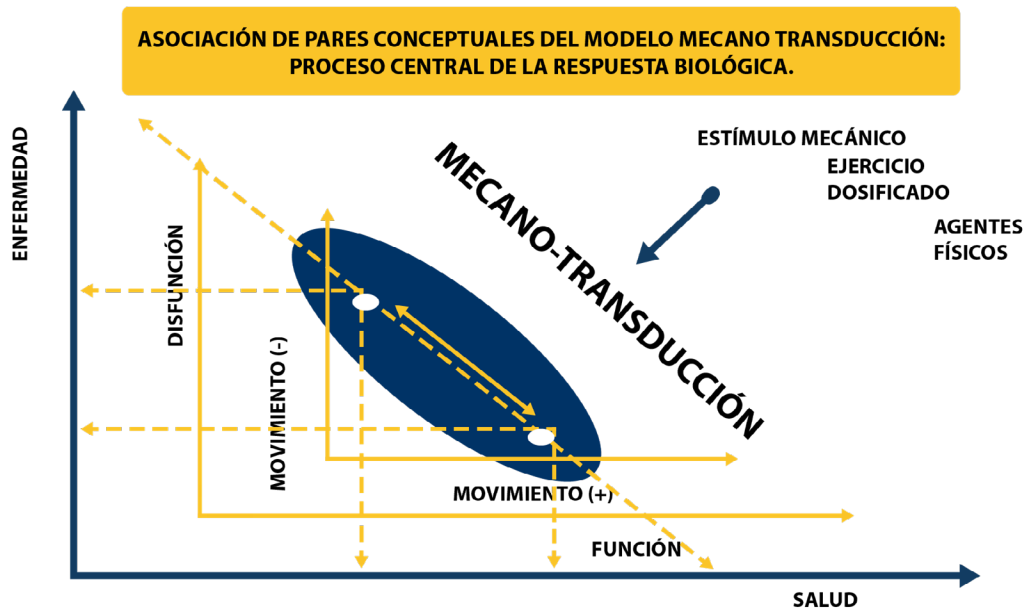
ASOCIACIÓN DE PARES CONCEPTUALES DEL MODELO MECANO TRANSDUCCIÓN: PROCESO CENTRAL DE LA RESPUESTA BIOLÓGICA.

ENFERMEDAD

MECANO-TRANSDUCCIÓN

ESTÍMULO MECÁNICO
EJERCICIO
DOSIFICADO
AGENTES
FÍSICOS

DISFUNCIÓN

MOVIMIENTO (-)

MOVIMIENTO (+)

FUNCIÓN

SALUD